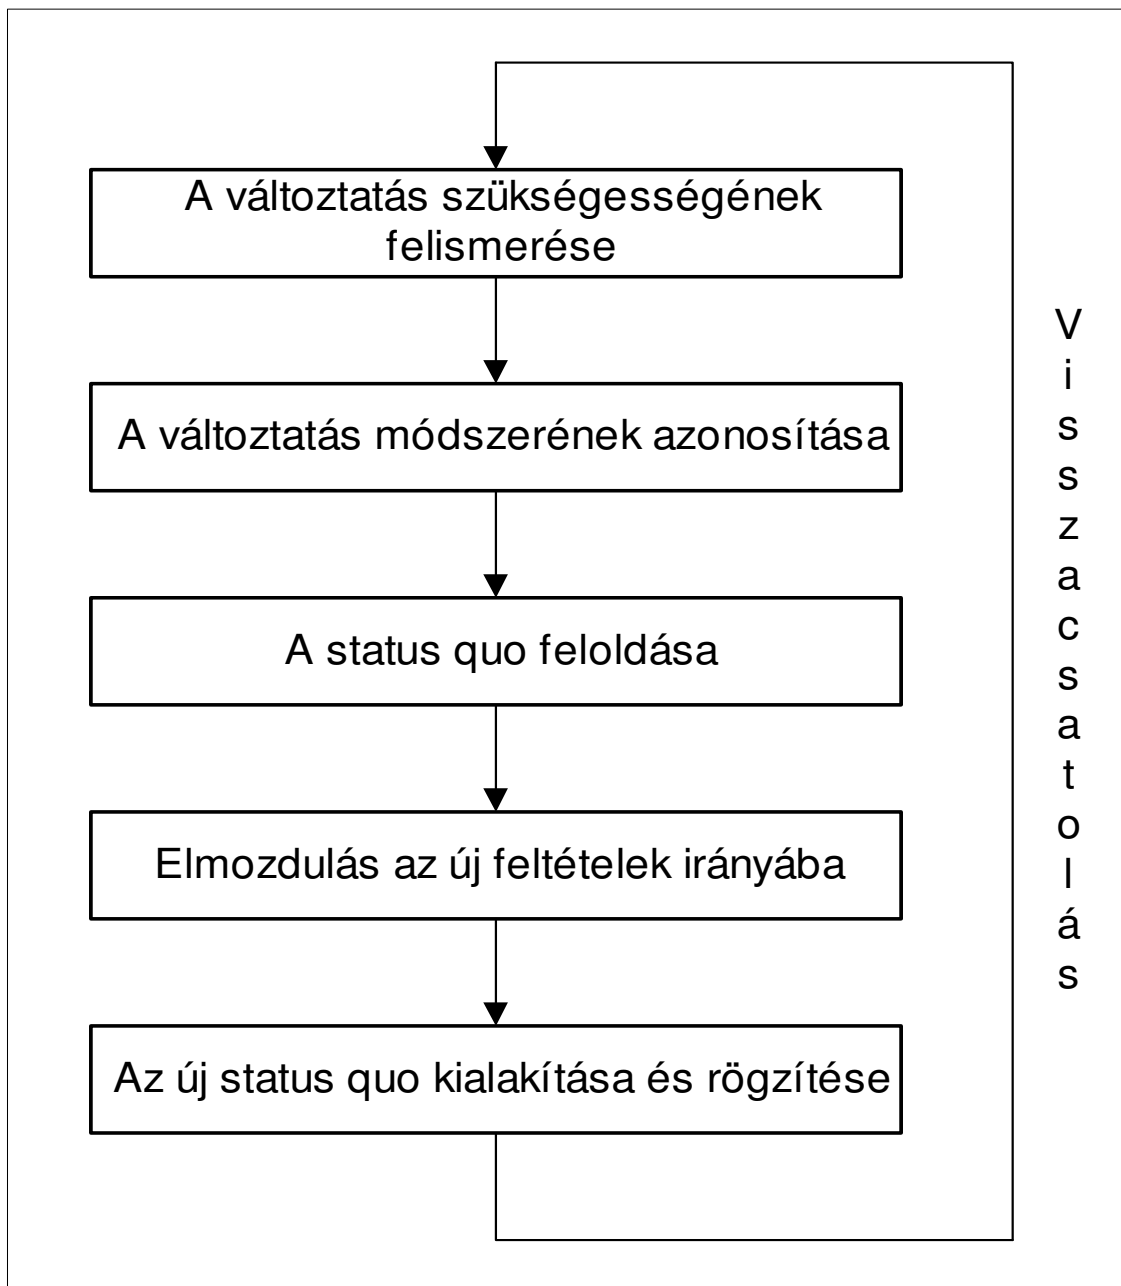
A változtatás szükségességének felismerése

A változtatás módszerének azonosítása

A status quo feloldása

Elmozdulás az új feltételek irányába

Az új status quo kialakítása és rögzítése

Visszacsatolás